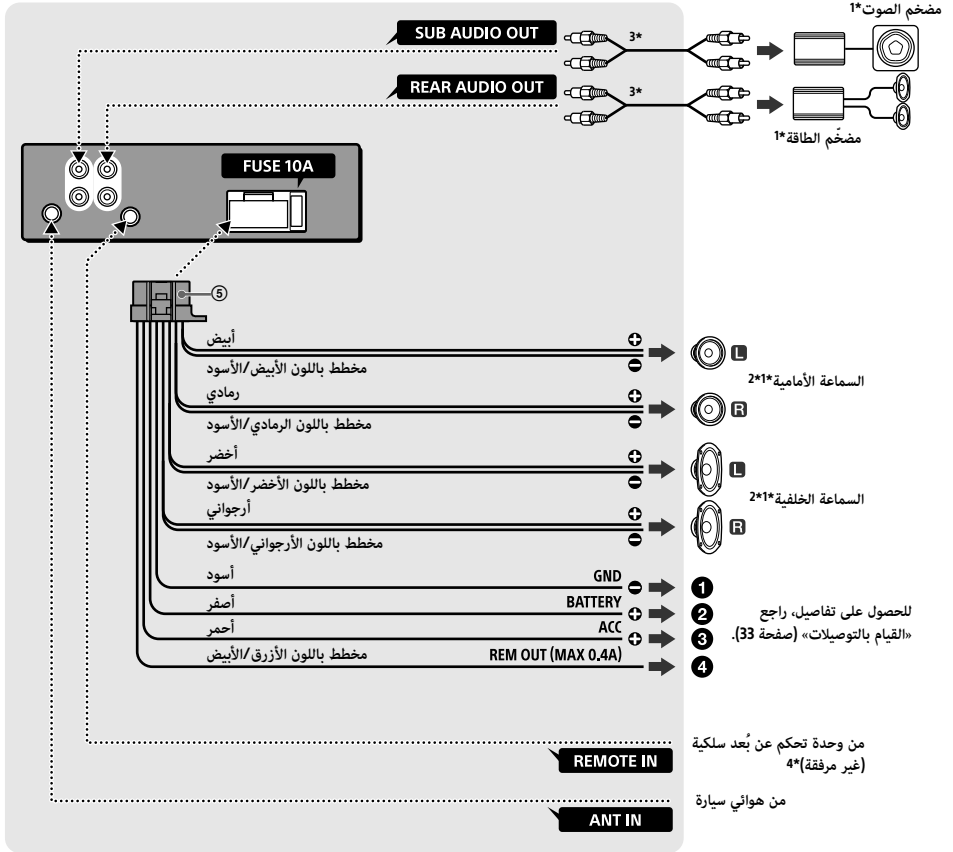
SUB AUDIO OUT
*3
مضخم الصوت*1
REAR AUDIO OUT
*3
مضخِم الطاقة*1
FUSE 10A
⑤
أبيض
مخطط باللون الأبيض/الأسود
السماعة الأمامية*1*2
رمادي
مخطط باللون الرمادي/الأسود
أخضر
مخطط باللون الأخضر/الأسود
السماعة الخلفية*1*2
أرجواني
مخطط باللون الأرجواني/الأسود
أسود
GND
❶
أصفر
BATTERY
❷
أحمر
ACC
❸
مخطط باللون الأزرق/الأبيض
REM OUT (MAX 0.4A)
❹
للحصول على تفاصيل، راجع «القيام بالتوصيلات» (صفحة 33).
من وحدة تحكم عن بُعد سلكية (غير مرفقة)*4
REMOTE IN
من هوائي سيارة
ANT IN